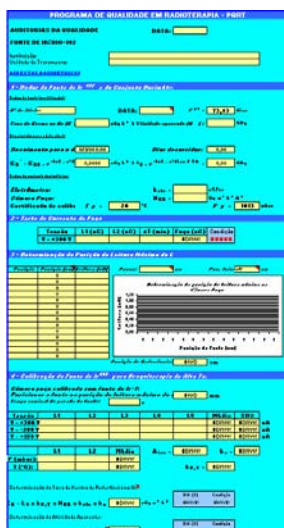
PROGRAMA DE QUALIDADE EM RADIOTERAPIA - PQRT

AUDITORIAS DA QUALIDADE

DATA:

FONTE DE IR-192

Instituição:
Unidade de Tratamento:

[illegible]

1 - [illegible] da Fonte de Ir-192 e do Conjunto Dosimétrico

DATA:

73,83

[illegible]

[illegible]

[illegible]

0,0000

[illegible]

26

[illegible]

2 - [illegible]

| Tensão | L1 (nC) | L2 (nC) | t1 (min) | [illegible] | Condição |
|---|---|---|---|---|---|
| V = +300 V | | | | #DIV/0! | ##### |

3 - Determinação da Posição de Leitura Máxima da C

Posição | Posição da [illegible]

Determinação da posição de leitura máxima da Câmara Poço

Leitura (nC)

Posição da Fonte (cm)

Posição de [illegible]

4 - Calibração da Fonte de Ir-192 para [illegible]

| Tensão | L1 | L2 | L3 | Média | |
|---|---|---|---|---|---|
| V = +300 V | | | | #DIV/0! | #DIV/0! |
| V = -300 V | | | | #DIV/0! | #DIV/0! |
| V = +150 V | | | | #DIV/0! | #DIV/0! |

| | L1 | L2 | Média | | |
|---|---|---|---|---|---|
| | | | | #DIV/0! | #DIV/0! |
| | | | | | #DIV/0! |

#DIV/0!

Dif (%) Condição
#DIV/0! #DIV/0!

Dif (%) Condição
#DIV/0! #DIV/0!